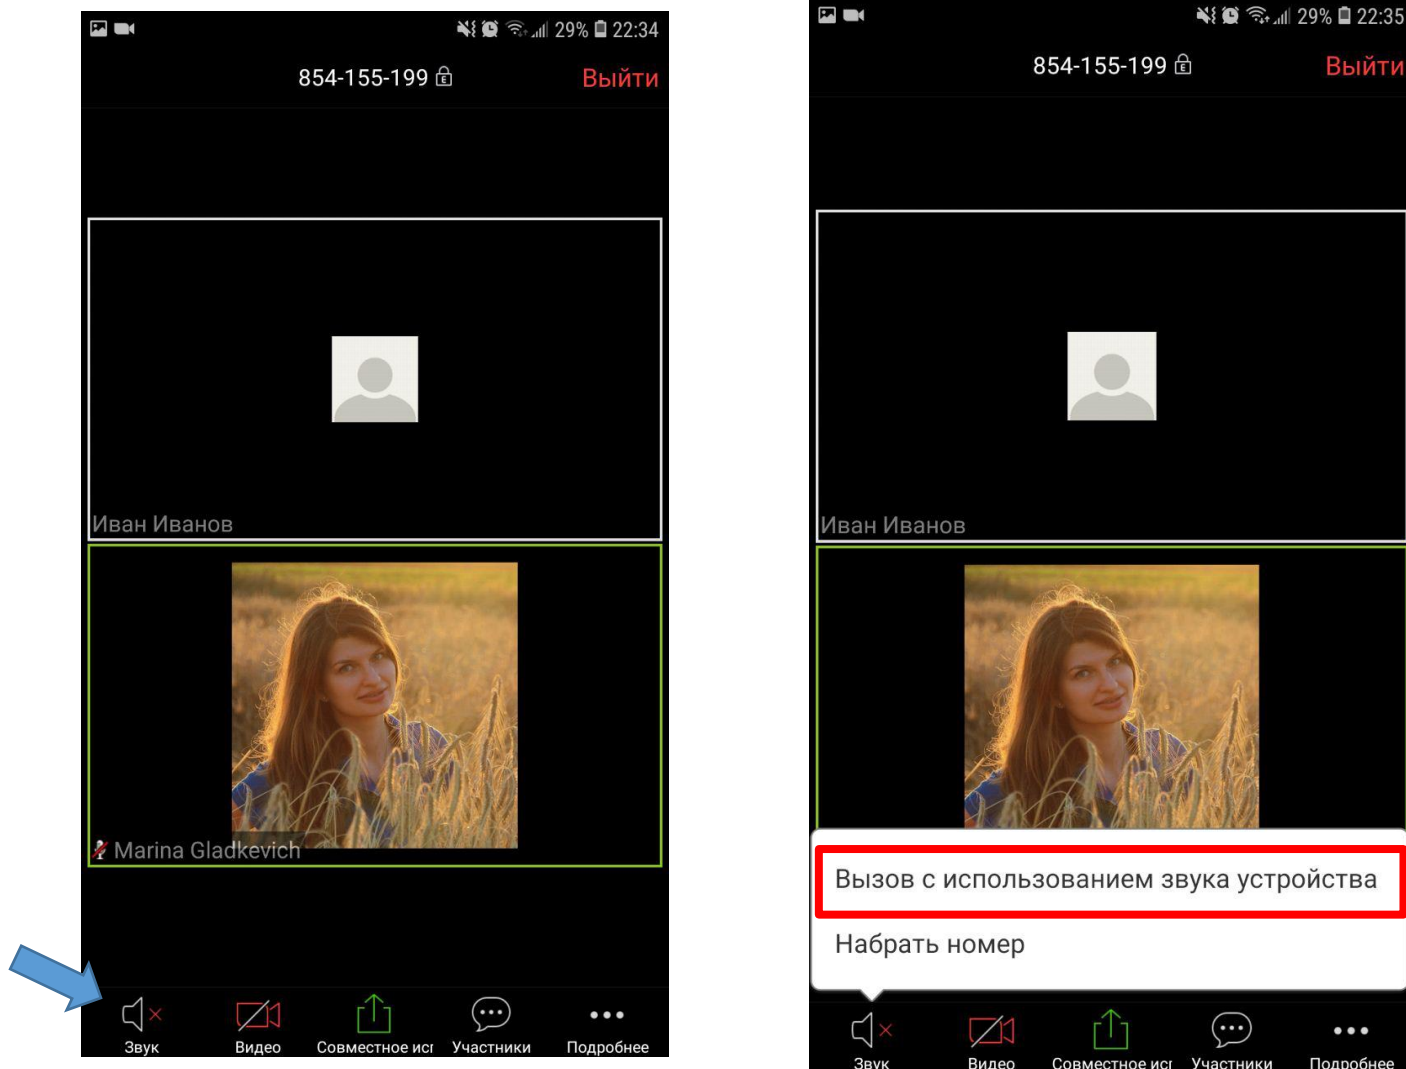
29% 22:34

854-155-199

Выйти

Иван Иванов

Marina Gladkevich

Звук

Видео

Совместное исп

Участники

Подробнее

29% 22:35

854-155-199

Выйти

Иван Иванов

Вызов с использованием звука устройства

Набрать номер

Звук

Видео

Совместное исп

Участники

Подробнее